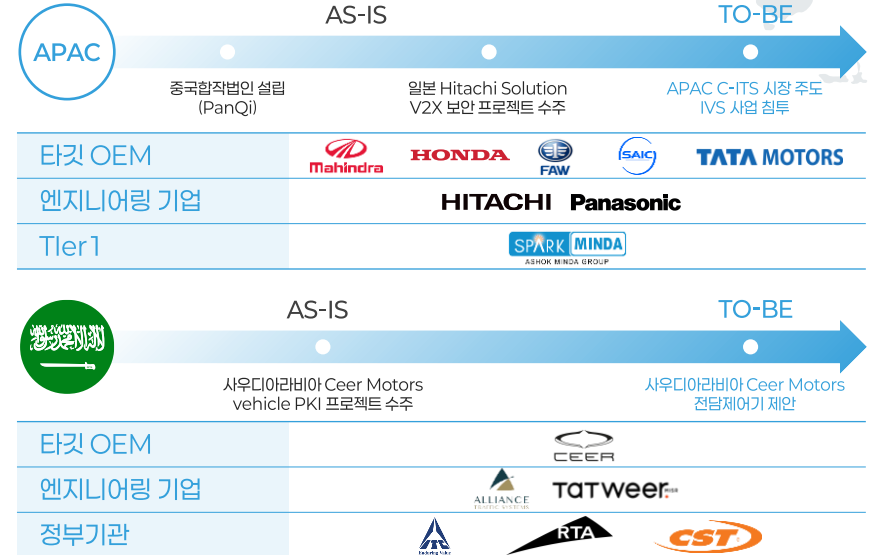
APAC

AS-IS

TO-BE

중국합작법인 설립 (PanQi)

일본 Hitachi Solution V2X 보안 프로젝트 수주

APAC C-ITS 시장 주도 IVS 사업 침투

| 타깃 OEM | Mahindra HONDA FAW SAIC TATA MOTORS |
|---|---|
| 엔지니어링 기업 | HITACHI Panasonic |
| Tier1 | SPARK MINDA ASHOK MINDA GROUP |

AS-IS

TO-BE

사우디아라비아 Ceer Motors vehicle PKI 프로젝트 수주

사우디아라비아 Ceer Motors 전담제어기 제안

| 타깃 OEM | CEER |
|---|---|
| 엔지니어링 기업 | ALLIANCE TRAFFIC SYSTEMS TATWEER |
| 정부기관 | RTA CST |